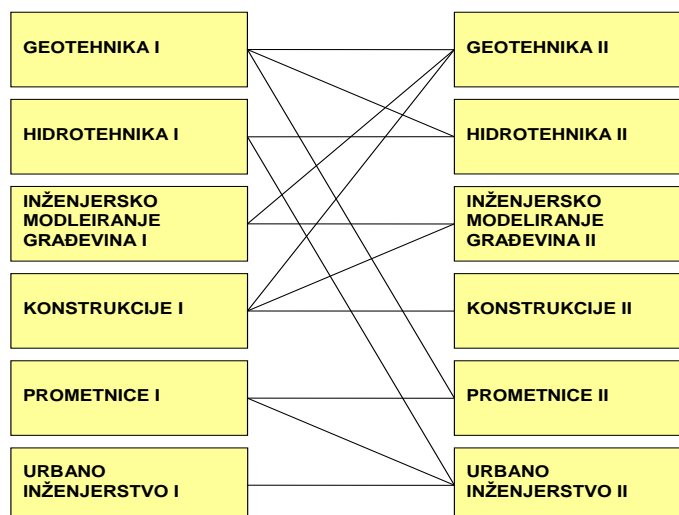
GEOTEHNIKA I

HIDROTEHNIKA I

INŽENJERSKO MODLEIRANJE GRAĐEVINA I

KONSTRUKCIJE I

PROMETNICE I

URBANO INŽENJERSTVO I

GEOTEHNIKA II

HIDROTEHNIKA II

INŽENJERSKO MODELIRANJE GRAĐEVINA II

KONSTRUKCIJE II

PROMETNICE II

URBANO INŽENJERSTVO II